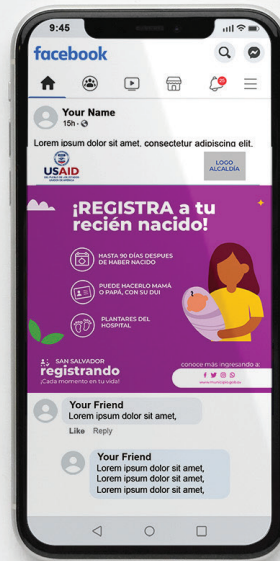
9:45

facebook

Your Name
15h · 

Lorem ipsum dolor sit amet, consectetur adipiscing elit.

USAID
DEL PUEBLO DE LOS ESTADOS UNIDOS DE AMÉRICA

LOGO ALCALDÍA

¡REGISTRA a tu recién nacido!

HASTA 90 DÍAS DESPUES DE HABER NACIDO

PUEDE HACERLO MAMÁ O PAPÁ, CON SU DUI

PLANTARES DEL HOSPITAL

SAN SALVADOR
registrando
¡Cada momento en tu vida!

conoce más ingresando a:
www.municipio.gob.sv

Your Friend
Lorem ipsum dolor sit amet,

Like Reply

Your Friend
Lorem ipsum dolor sit amet,
Lorem ipsum dolor sit amet,
Lorem ipsum dolor sit amet,